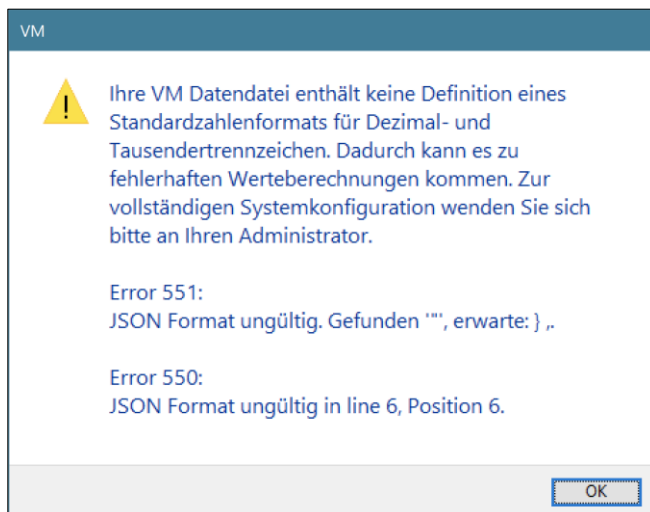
VM

Ihre VM Datendatei enthält keine Definition eines Standardzahlenformats für Dezimal- und Tausendertrennzeichen. Dadurch kann es zu fehlerhaften Werteberechnungen kommen. Zur vollständigen Systemkonfiguration wenden Sie sich bitte an Ihren Administrator.

Error 551:
JSON Format ungültig. Gefunden '"', erwarte: } ,.

Error 550:
JSON Format ungültig in line 6, Position 6.

OK